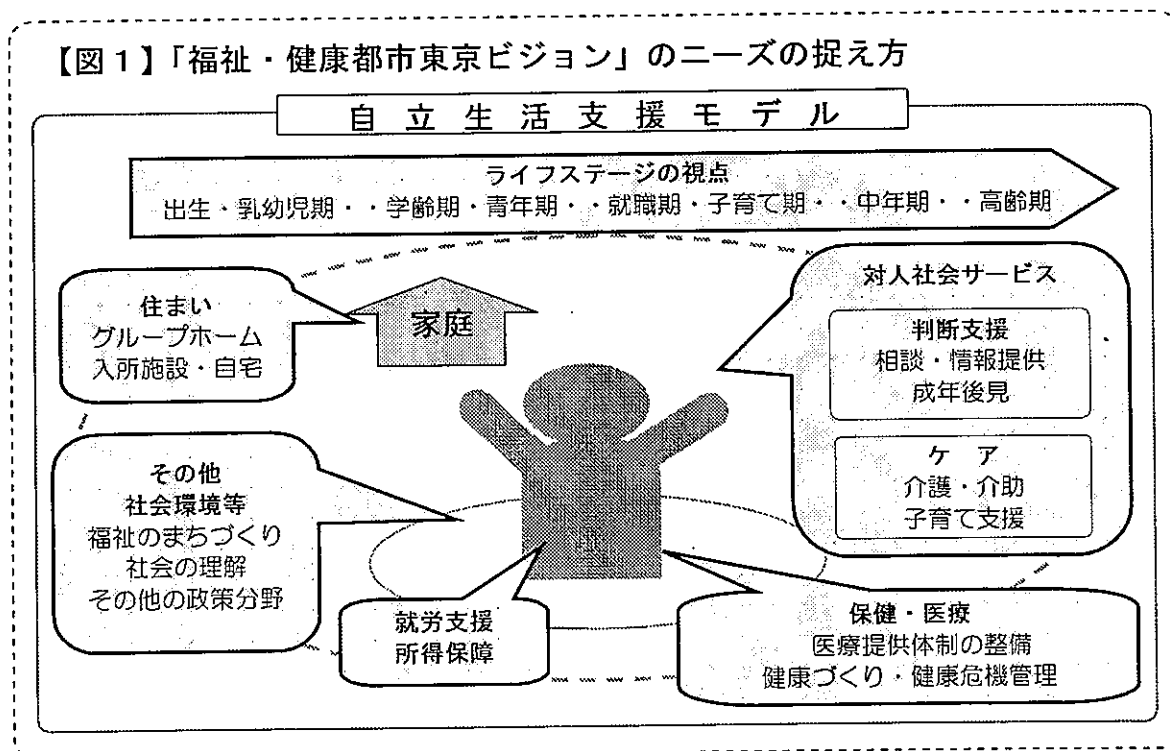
【図１】「福祉・健康都市東京ビジョン」のニーズの捉え方

自 立 生 活 支 援 モ デ ル

ライフステージの視点
出生・乳幼児期・・学齢期・青年期・・就職期・子育て期・・中年期・・高齢期

住まい
グループホーム
入所施設・自宅

家庭

対人社会サービス

判断支援
相談・情報提供
成年後見

ケ ア
介護・介助
子育て支援

その他
社会環境等
福祉のまちづくり
社会の理解
その他の政策分野

就労支援
所得保障

保健・医療
医療提供体制の整備
健康づくり・健康危機管理